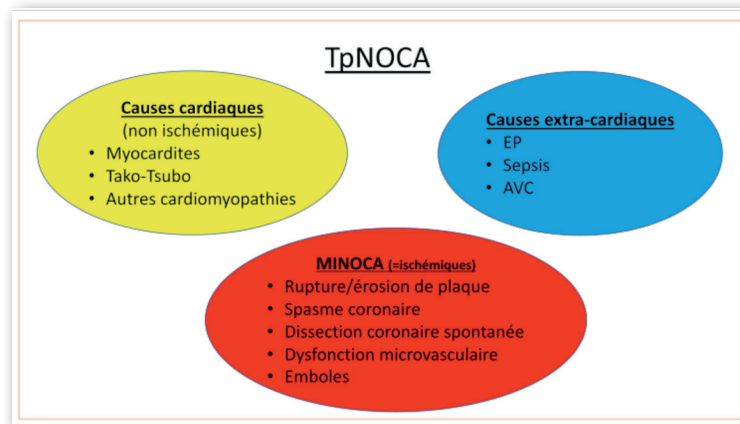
TpNOCA

Causes cardiaques
(non ischémiques)
• Myocardites
• Tako-Tsubo
• Autres cardiomyopathies

Causes extra-cardiaques
• EP
• Sepsis
• AVC

MINOCA (=ischémiques)
• Rupture/érosion de plaque
• Spasme coronaire
• Dissection coronaire spontanée
• Dysfonction microvasculaire
• Emboles